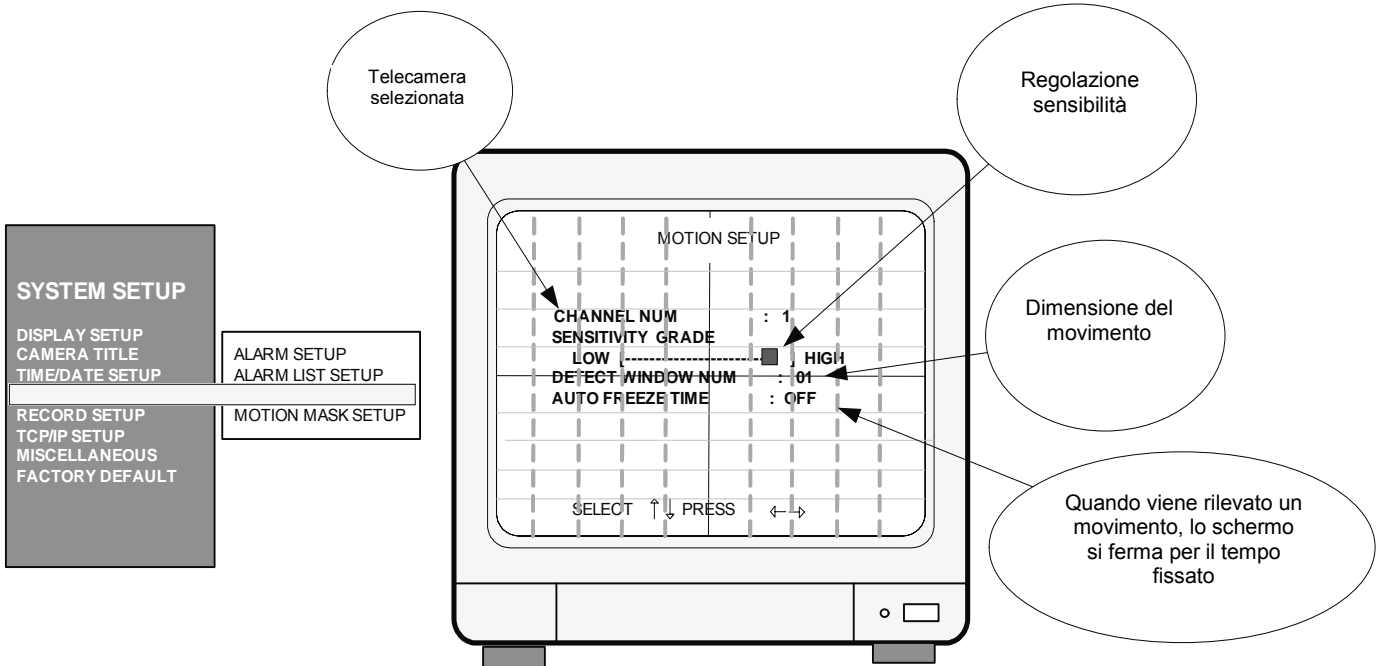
Telecamera selezionata

Regolazione sensibilità

SYSTEM SETUP

DISPLAY SETUP
CAMERA TITLE
TIME/DATE SETUP

RECORD SETUP
TCP/IP SETUP
MISCELLANEOUS
FACTORY DEFAULT

ALARM SETUP
ALARM LIST SETUP

MOTION MASK SETUP

MOTION SETUP

CHANNEL NUM : 1
SENSITIVITY GRADE
LOW HIGH
DETECT WINDOW NUM : 01
AUTO FREEZE TIME : OFF

SELECT ↑↓ PRESS ←→

Dimensione del movimento

Quando viene rilevato un movimento, lo schermo si ferma per il tempo fissato